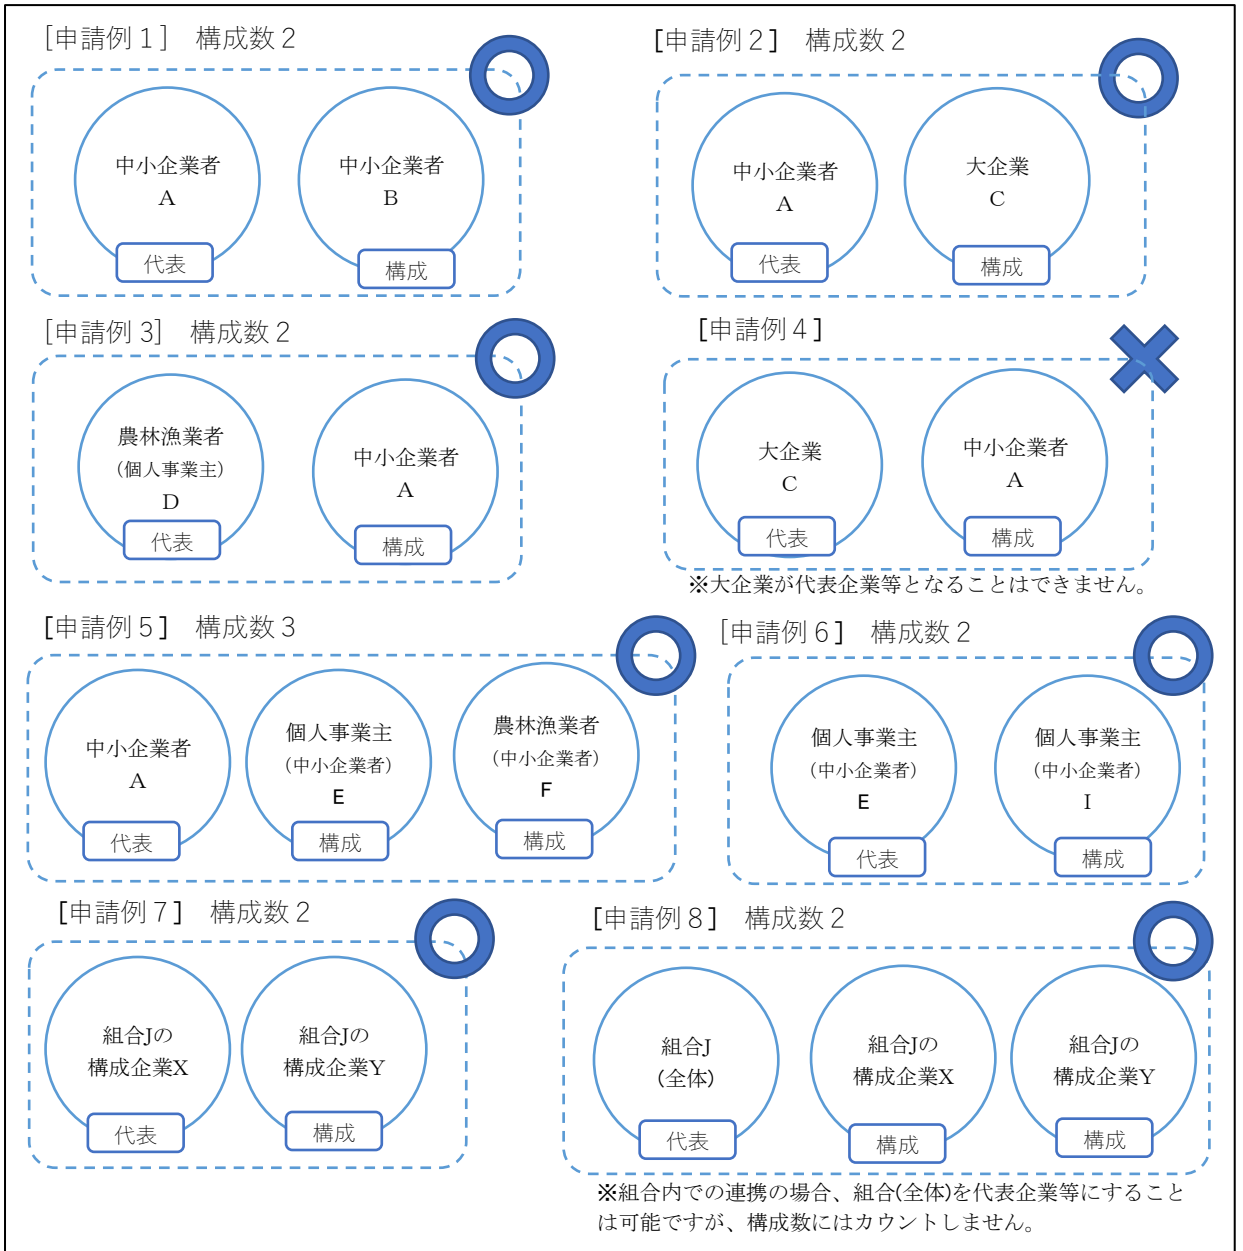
[申請例１]　構成数２

中小企業者
A
代表

中小企業者
B
構成

[申請例２]　構成数２

中小企業者
A
代表

大企業
C
構成

[申請例３]　構成数２

農林漁業者
（個人事業主）
D
代表

中小企業者
A
構成

[申請例４]

大企業
C
代表

中小企業者
A
構成

※大企業が代表企業等となることはできません。

[申請例５]　構成数３

中小企業者
A
代表

個人事業主
（中小企業者）
E
構成

農林漁業者
（中小企業者）
F
構成

[申請例６]　構成数２

個人事業主
（中小企業者）
E
代表

個人事業主
（中小企業者）
I
構成

[申請例７]　構成数２

組合Jの
構成企業X
代表

組合Jの
構成企業Y
構成

[申請例８]　構成数２

組合J
（全体）
代表

組合Jの
構成企業X
構成

組合Jの
構成企業Y
構成

※組合内での連携の場合、組合(全体)を代表企業等にすることは可能ですが、構成数にはカウントしません。